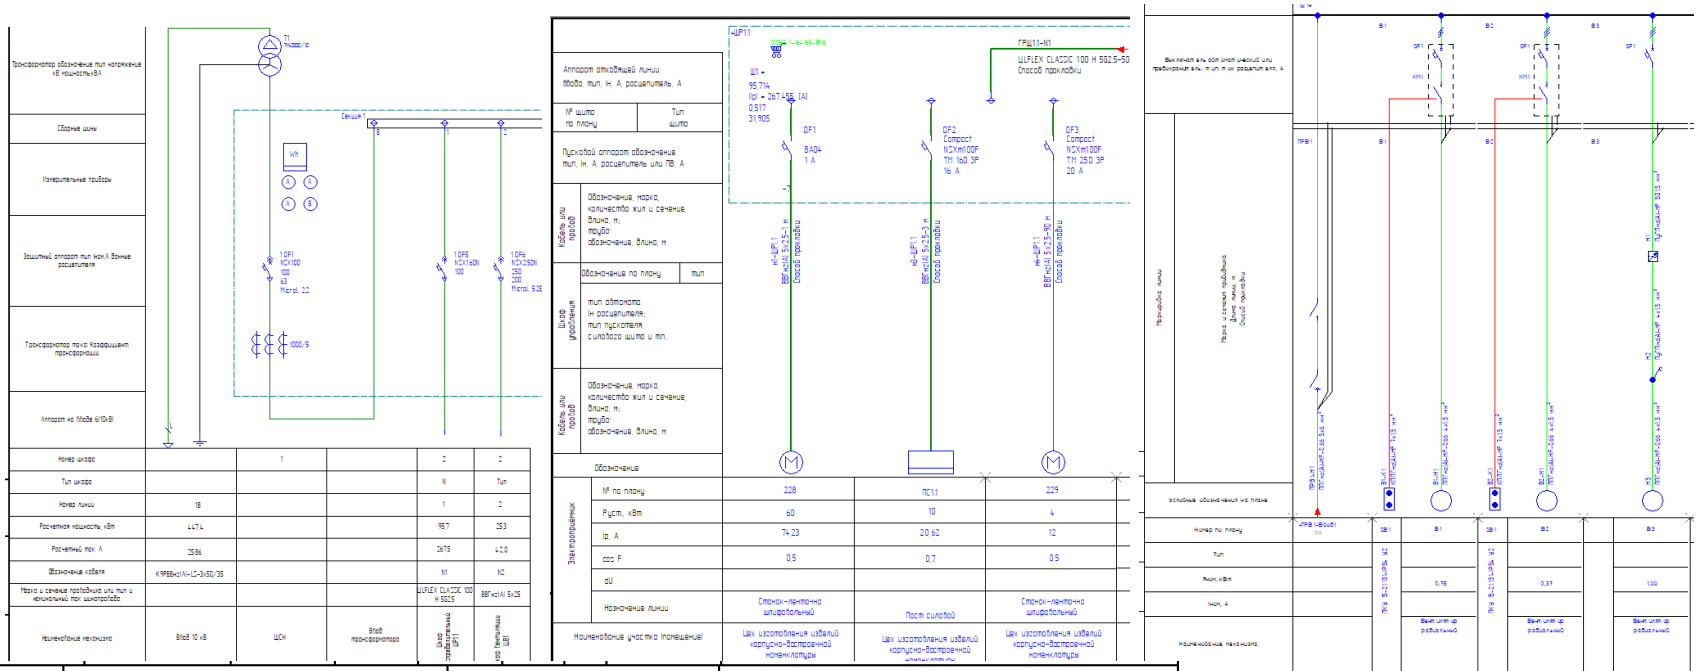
Трансформатор обозначение тип напряжение кВ мощность кВА

T1
ТМ3000/10

Сборные шины

Секция 1

Измерительные приборы

Wh

A A
A B

Защитный аппарат тип Iном,А Вдные расцепителя

1QF1
NSX100
100
63
Microl. 2.2

1QF5
NSX160N
100

1QF6
NSX250N
250
200
Microl. 5.2E

Трансформатор тока Коэффициент трансформации

1000/5

Аппарат на Вводе 6(10кВ)

| Номер шкафа | | 1 | | 2 | 2 |
|---|---|---|---|---|---|
| Тип шкафа | | | | N | Тип |
| Номер линии | 1В | | | 1 | 2 |
| Расчетная мощность, кВт | 447.4 | | | 95.7 | 25.3 |
| Расчетный ток, А | 258.6 | | | 267.5 | 42.0 |
| Обозначение кабеля | КЭРВВнг(А)-LS-3х50/35 | | | N1 | N2 |
| Марка и сечение проводника или тип и номинальный ток шинопровода | | | | LLFLEX CLASSIC 100 Н 5G25 | ВВГнг(А) 5х25 |
| Наименование механизма | Ввод 10 кВ | ШСН | Ввод трансформатора | Шкаф распределительный ШР11 | Шкаф вентиляции ШВ1 |

Аппарат отходящей линии
Вдоба, тип, Iн, А, расцепитель, А

№ шкафа по плану | Тип шкафа

Пусковой аппарат обозначение тип, Iн, А, расцепитель или ПВ, А

Кабель или провод
Обозначение, марка, количество жил и сечение, длина, м;
труба:
обозначение, длина, м

Обозначение по плану | тип

Шкаф управления
тип автомата
Iн расцепителя;
тип пускателя;
силового шкафа и пр.

Кабель или провод
Обозначение, марка, количество жил и сечение, длина, м;
труба:
обозначение, длина, м

Обозначение

-ШР11
ПРМ-1-4-95-315
Ш1 =
95.714
Ipl = 267.455 [А]
0.517
31.905

ГРШ11-N1
LLFLEX CLASSIC 100 Н 5G2.5-50
Способ прокладки

QF1
ВА04
1 А

QF2
Compact
NSXm100F
TM 160 3P
16 А

QF3
Compact
NSXm100F
TM 250 3P
20 А

н1-ШР11
ВВГнг(А) 5х2.5-1 м
Способ прокладки

н2-ШР11
ВВГнг(А) 5х2.5-3 м
Способ прокладки

н4-ШР11
ВВГнг(А) 5х2.5-90 м
Способ прокладки

M M

Электроприемник
| № по плану | 228 | ПС11 | 229 |
|---|---|---|---|
| Руст, кВт | 60 | 10 | 4 |
| Ip, А | 74.23 | 20.62 | 12 |
| cos F | 0.5 | 0.7 | 0.5 |
| dU | | | |
| Назначение линии | Станок-ленточно шлифовальный | Пост силовой | Станок-ленточно шлифовальный |

Наименование участка (помещения) | Цех изготовления изделий корпусно-встроенной номенклатуры | Цех изготовления изделий корпусно-встроенной номенклатуры | Цех изготовления изделий корпусно-встроенной номенклатуры

Ш1
В1 В2 В3
QF1 QF1 QF1
КМ1 КМ1

Выключатель для отключения цепи или пуска(аппарат) или тип Iн расцепителя, А

ПРВ1 В1 В2 В3

Маркировка линии

Марка и сечение проводника Длина линии, м Способ прокладки

ПРВ1-Н1
ПП(ТЕ)нг(А)-FR-0.66 5х6 мм²

ВЗ-К1
ПП(ТЕ)нг(А)-HF 7х1.5 мм²
ВЗ-Н1
ПП(ТЕ)нг(А)-HF-0.66 4х1.5 мм²

ВЗ-К1
ПП(ТЕ)нг(А)-HF 7х1.5 мм²
ВЗ-Н1
ПП(ТЕ)нг(А)-HF-0.66 4х1.5 мм²

Н1
ПП(ТЕ)нг(А)-HF 5х1.5 мм²
Н2
ПП(ТЕ)нг(А)-HF 4х1.5 мм²
Н3
ПП(ТЕ)нг(А)-HF-0.66 4х1.5 мм²

Условные обозначения на плане

| Номер по плану | ЛРВ1-Вход1 | SB1 | В1 | SB1 | В2 | В3 |
|---|---|---|---|---|---|---|
| Тип | | ПКУ 15-21.131-54У2 | | ПКУ 15-21.131-54У2 | | |
| Руст, кВт | | | 0.75 | | 0.37 | 1.00 |
| Iном, А | | | | | | |
| Наименование механизма | | | Вентилятор рабочий | | Вентилятор рабочий | Вентилятор рабочий |